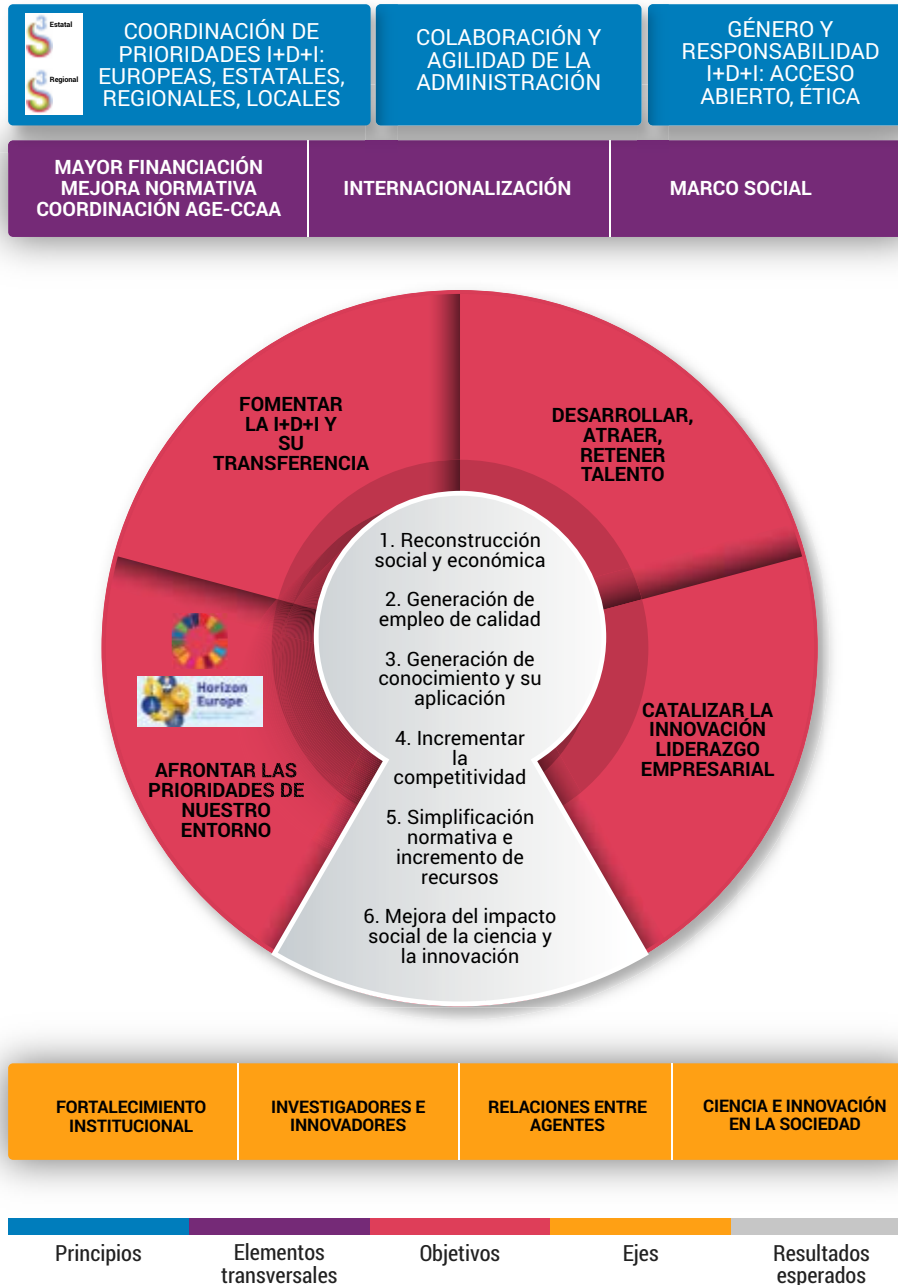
Estatal
Regional

COORDINACIÓN DE PRIORIDADES I+D+I: EUROPEAS, ESTATALES, REGIONALES, LOCALES

COLABORACIÓN Y AGILIDAD DE LA ADMINISTRACIÓN

GÉNERO Y RESPONSABILIDAD I+D+I: ACCESO ABIERTO, ÉTICA

MAYOR FINANCIACIÓN MEJORA NORMATIVA COORDINACIÓN AGE-CCAA

INTERNACIONALIZACIÓN

MARCO SOCIAL

FOMENTAR LA I+D+I Y SU TRANSFERENCIA

DESARROLLAR, ATRAER, RETENER TALENTO

Horizon Europe

AFRONTAR LAS PRIORIDADES DE NUESTRO ENTORNO

CATALIZAR LA INNOVACIÓN LIDERAZGO EMPRESARIAL

1. Reconstrucción social y económica

2. Generación de empleo de calidad

3. Generación de conocimiento y su aplicación

4. Incrementar la competitividad

5. Simplificación normativa e incremento de recursos

6. Mejora del impacto social de la ciencia y la innovación

FORTALECIMIENTO INSTITUCIONAL

INVESTIGADORES E INNOVADORES

RELACIONES ENTRE AGENTES

CIENCIA E INNOVACIÓN EN LA SOCIEDAD

Principios

Elementos transversales

Objetivos

Ejes

Resultados esperados